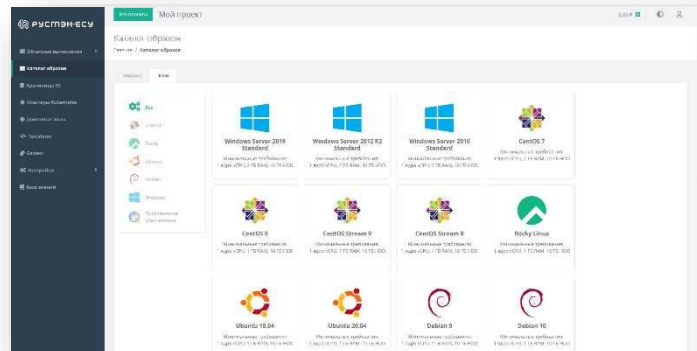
РУСТЭК-ЕСУ

Облачные вычисления
Каталог образов
Хранилище S3
Кластеры Kubernetes
Арендные ключи
Terraform
Баланс
Настройки
База знаний

Мой проект

Каталог образов
Главная / Каталог образов

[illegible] | Bce

Все
Linux
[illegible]
Ubuntu
Debian
Windows
Программное обеспечение

Windows Server 2019 Standard
Минимальные требования: 1 ядро vCPU, 1 ГБ RAM, 10 ГБ HDD

Windows Server 2012 R2 Standard
Минимальные требования: 1 ядро vCPU, 1 ГБ RAM, 10 ГБ HDD

Windows Server 2016 Standard
Минимальные требования: 1 ядро vCPU, 1 ГБ RAM, 10 ГБ HDD

CentOS 7
Минимальные требования: 1 ядро vCPU, 1 ГБ RAM, 10 ГБ HDD

CentOS 8
Минимальные требования: 1 ядро vCPU, 1 ГБ RAM, 10 ГБ HDD

CentOS Stream 9
Минимальные требования: 1 ядро vCPU, 1 ГБ RAM, 10 ГБ HDD

CentOS Stream 8
Минимальные требования: 1 ядро vCPU, 1 ГБ RAM, 10 ГБ HDD

Rocky Linux
Минимальные требования: 1 ядро vCPU, 1 ГБ RAM, 10 ГБ HDD

Ubuntu 18.04
Минимальные требования: 1 ядро vCPU, 1 ГБ RAM, 10 ГБ HDD

Ubuntu 20.04
Минимальные требования: 1 ядро vCPU, 1 ГБ RAM, 10 ГБ HDD

Debian 9
Минимальные требования: 1 ядро vCPU, 1 ГБ RAM, 10 ГБ HDD

Debian 10
Минимальные требования: 1 ядро vCPU, 1 ГБ RAM, 10 ГБ HDD